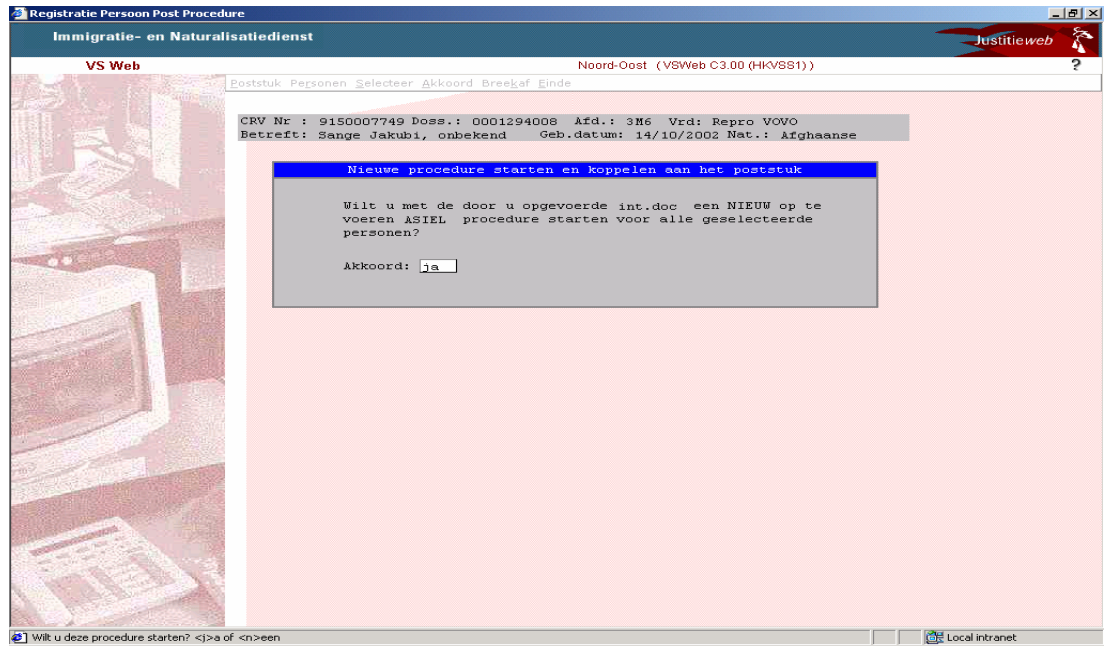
Registratie Persoon Post Procedure

Immigratie- en Naturalisatiedienst

Justitieweb

VS Web

Noord-Oost (VSWeb C3.00 (HKVSS1))

?

Poststuk Personen Selecteer Akkoord Breekaf Einde

CRV Nr : 9150007749 Doss.: 0001294008 Afd.: 3M6 Vrd: Repro VOVO
Betreft: Sange Jakubi, onbekend Geb.datum: 14/10/2002 Nat.: Afghaanse

Nieuwe procedure starten en koppelen aan het poststuk

Wilt u met de door u opgevoerde int.doc een NIEUW op te voeren ASIEL procedure starten voor alle geselecteerde personen?

Akkoord: ja

Wilt u deze procedure starten? <j>a of <n>een

Local intranet